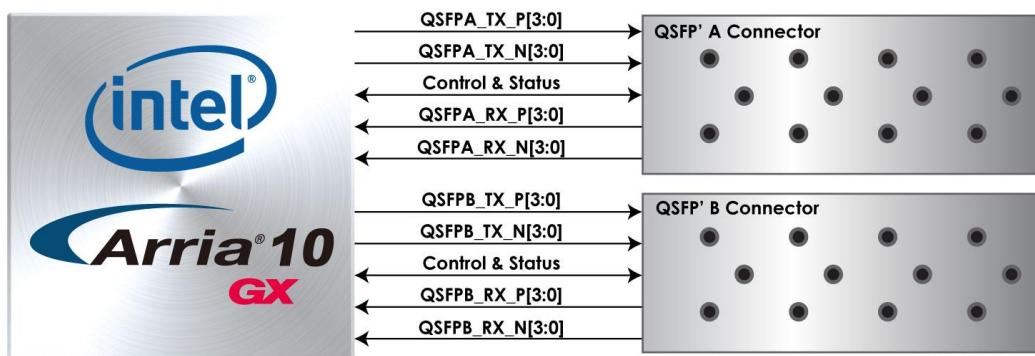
intel®

Arria® 10
GX

QSFPA_TX_P[3:0]
QSFPA_TX_N[3:0]
Control & Status
QSFPA_RX_P[3:0]
QSFPA_RX_N[3:0]

QSFP' A Connector

QSFPB_TX_P[3:0]
QSFPB_TX_N[3:0]
Control & Status
QSFPB_RX_P[3:0]
QSFPB_RX_N[3:0]

QSFP' B Connector